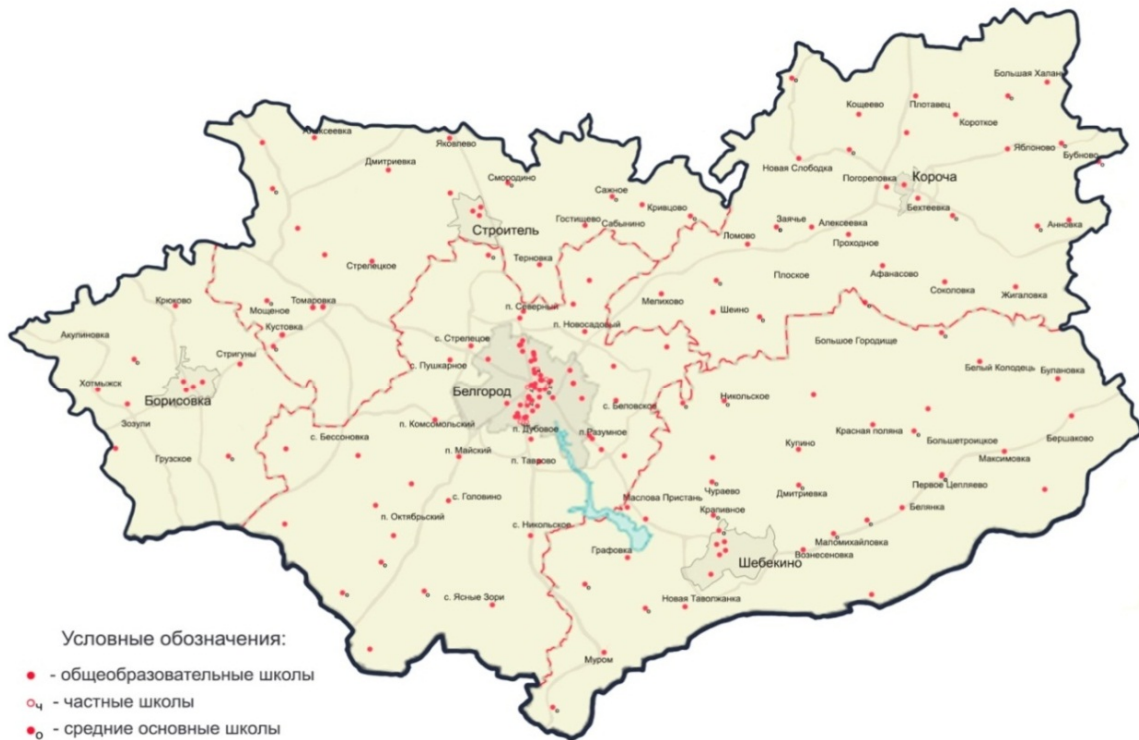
Алексеевка
Яковлево
Дмитриевка
Смородино
Сажное
Кривцово
Гостищево
Сабынино
Строитель
Терновка
Стрелецкое
Крюково
Томаровка
Мощеное
Кустовка
Акулиновка
Стригуны
Хотмыжск
Борисовка
Зозули
Грузское
п. Северный
п. Новосадовый
с. Стрелецое
с. Пушкарное
Белгород
п. Комсомольский
с. Бессоновка
п. Майский
п. Дубовое
п. Разумное
с. Беловское
п. Тавово
с. Головино
п. Октябрьский
с. Никольское
Маслова Пристань
Графовка
с. Ясные Зори
Новая Таволжанка
Муром
Большая Халань
Кощеево
Плотавец
Короткое
Яблоново
Бубново
Новая Слободка
Погореловка
Короча
Бехтеевка
Заячье
Алексеевка
Проходное
Ломово
Анновка
Плоское
Афанасово
Соколовка
Жигаловка
Мелихово
Шеино
Большое Городище
Белый Колодець
Булановка
Никольское
Купино
Красная поляна
Большетроицкое
Бершаково
Максимовка
Первое Цепляево
Чураево
Дмитриевка
Крапивное
Белянка
Маломихайловка
Вознесеновка
Шебекино

Условные обозначения:
- общеобразовательные школы
ч - частные школы
о - средние основные школы